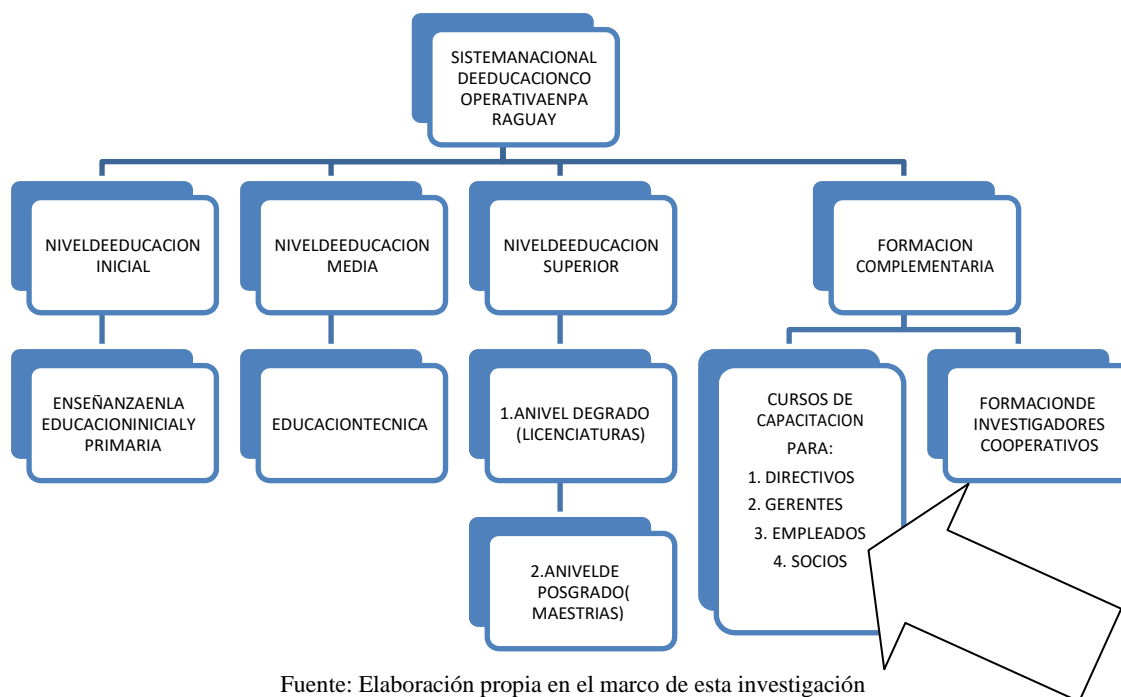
SISTEMANACIONAL DEEDUCACIONCO OPERATIVAENPA RAGUAY

NIVELDEEDUCACION INICIAL

NIVELDEEDUCACION MEDIA

NIVELDEEDUCACION SUPERIOR

FORMACION COMPLEMENTARIA

ENSEÑANZAENLA EDUCACIONINICIALY PRIMARIA

EDUCACIONTECNICA

1.ANIVEL DEGRADO (LICENCIATURAS)

2.ANIVELDE POSGRADO( MAESTRIAS)

CURSOS DE CAPACITACION PARA:
1. DIRECTIVOS
2. GERENTES
3. EMPLEADOS
4. SOCIOS

FORMACIONDE INVESTIGADORES COOPERATIVOS

Fuente: Elaboración propia en el marco de esta investigación